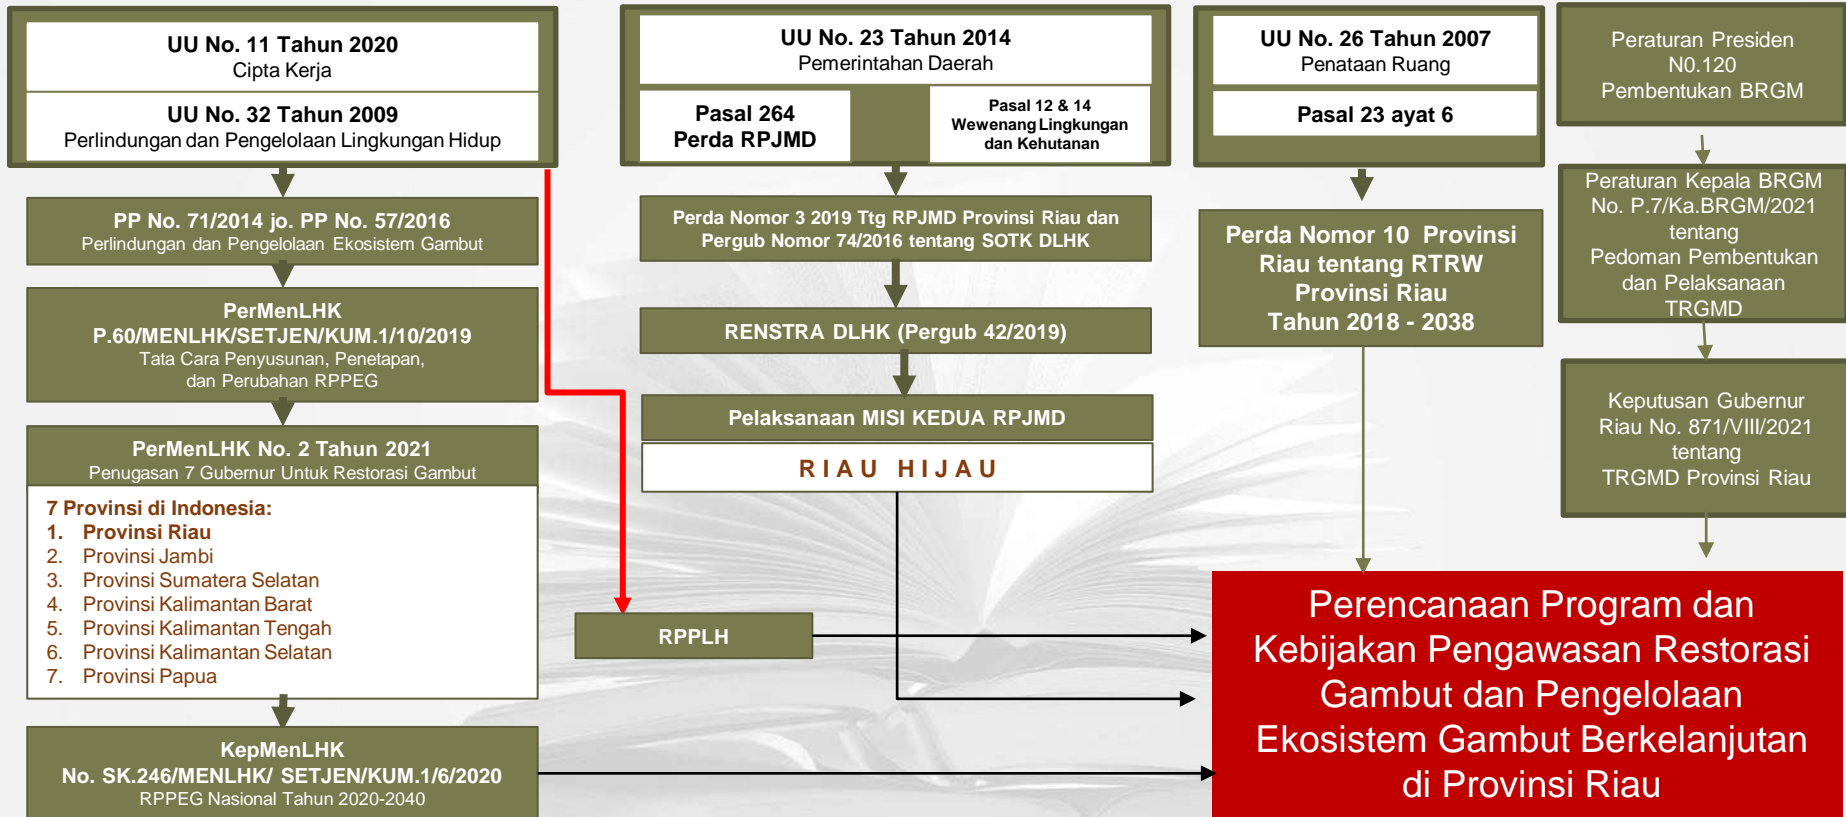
UU No. 11 Tahun 2020
Cipta Kerja

UU No. 32 Tahun 2009
Perlindungan dan Pengelolaan Lingkungan Hidup

PP No. 71/2014 jo. PP No. 57/2016
Perlindungan dan Pengelolaan Ekosistem Gambut

PerMenLHK
P.60/MENLHK/SETJEN/KUM.1/10/2019
Tata Cara Penyusunan, Penetapan, dan Perubahan RPPEG

PerMenLHK No. 2 Tahun 2021
Penugasan 7 Gubernur Untuk Restorasi Gambut

7 Provinsi di Indonesia:
1. Provinsi Riau
2. Provinsi Jambi
3. Provinsi Sumatera Selatan
4. Provinsi Kalimantan Barat
5. Provinsi Kalimantan Tengah
6. Provinsi Kalimantan Selatan
7. Provinsi Papua

KepMenLHK
No. SK.246/MENLHK/ SETJEN/KUM.1/6/2020
RPPEG Nasional Tahun 2020-2040

UU No. 23 Tahun 2014
Pemerintahan Daerah

Pasal 264
Perda RPJMD

Pasal 12 & 14
Wewenang Lingkungan dan Kehutanan

Perda Nomor 3 2019 Ttg RPJMD Provinsi Riau dan Pergub Nomor 74/2016 tentang SOTK DLHK

RENSTRA DLHK (Pergub 42/2019)

Pelaksanaan MISI KEDUA RPJMD

RIAU HIJAU

RPPLH

UU No. 26 Tahun 2007
Penataan Ruang

Pasal 23 ayat 6

Perda Nomor 10 Provinsi Riau tentang RTRW Provinsi Riau Tahun 2018 - 2038

Peraturan Presiden N0.120 Pembentukan BRGM

Peraturan Kepala BRGM No. P.7/Ka.BRGM/2021 tentang Pedoman Pembentukan dan Pelaksanaan TRGMD

Keputusan Gubernur Riau No. 871/VIII/2021 tentang TRGMD Provinsi Riau

Perencanaan Program dan Kebijakan Pengawasan Restorasi Gambut dan Pengelolaan Ekosistem Gambut Berkelanjutan di Provinsi Riau